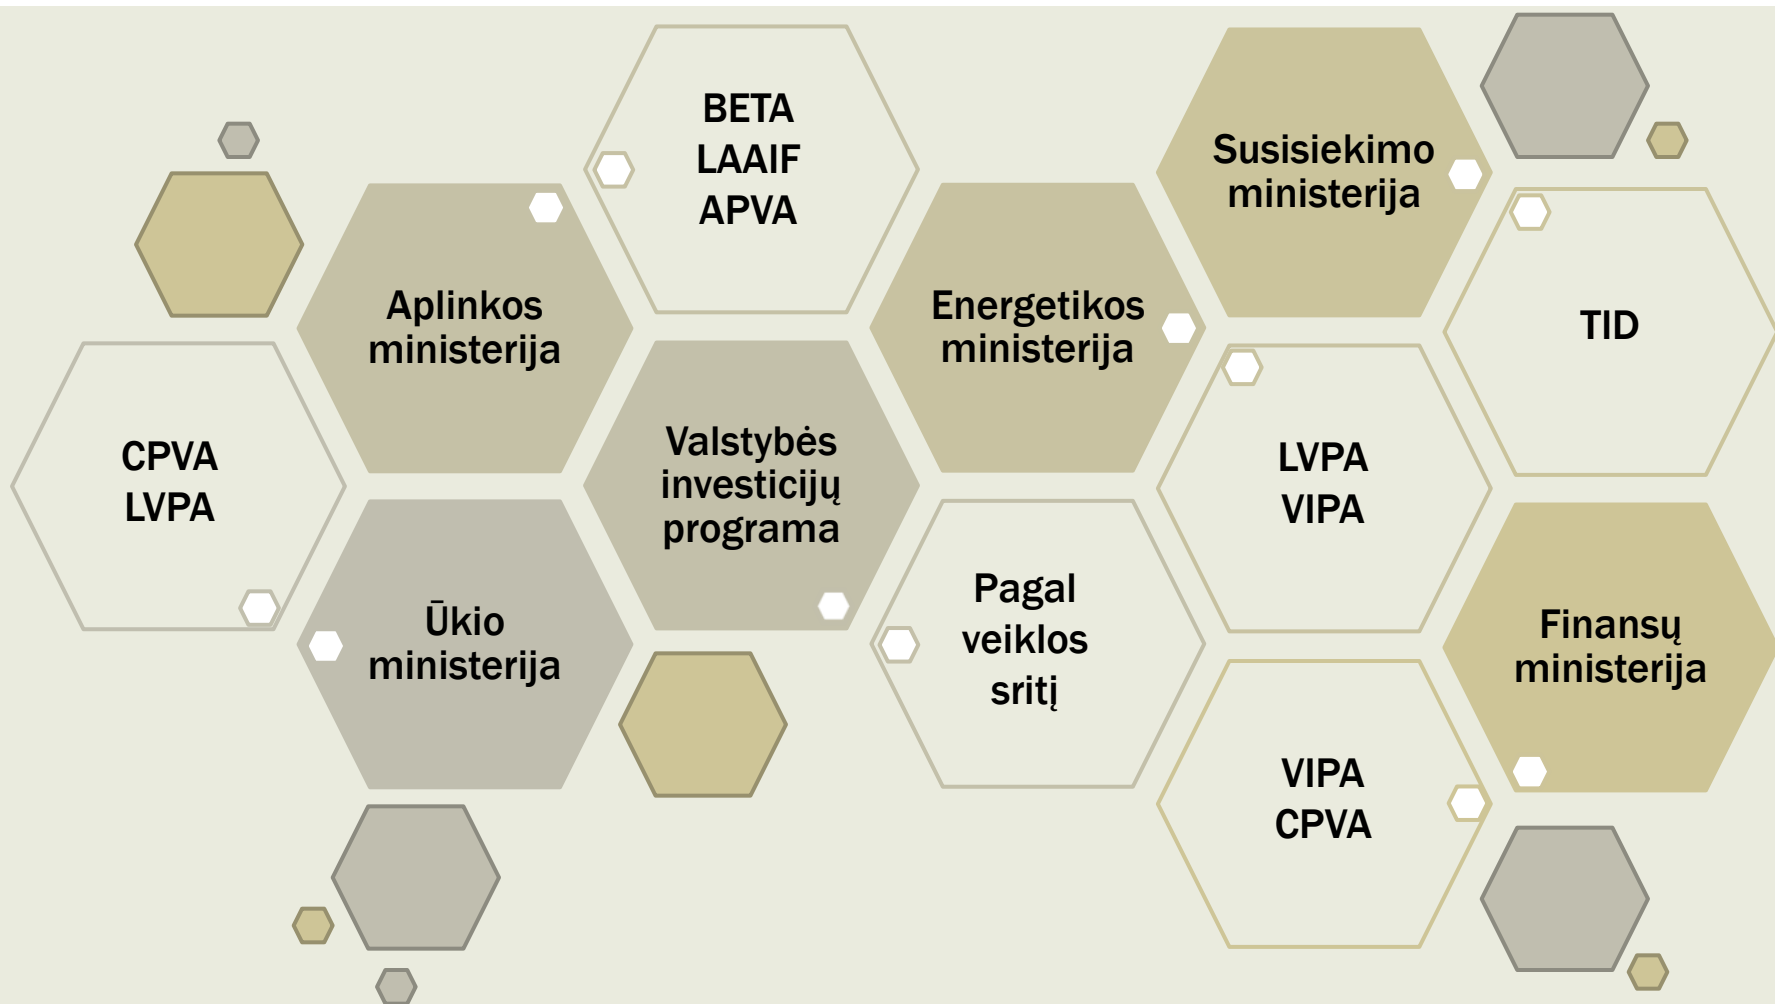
BETA
LAAIF
APVA

Susisiekimo ministerija

Aplinkos ministerija

Energetikos ministerija

TID

CPVA
LVPA

Valstybės investicijų programa

LVPA
VIPA

Ūkio ministerija

Pagal veiklos sritį

Finansų ministerija

VIPA
CPVA